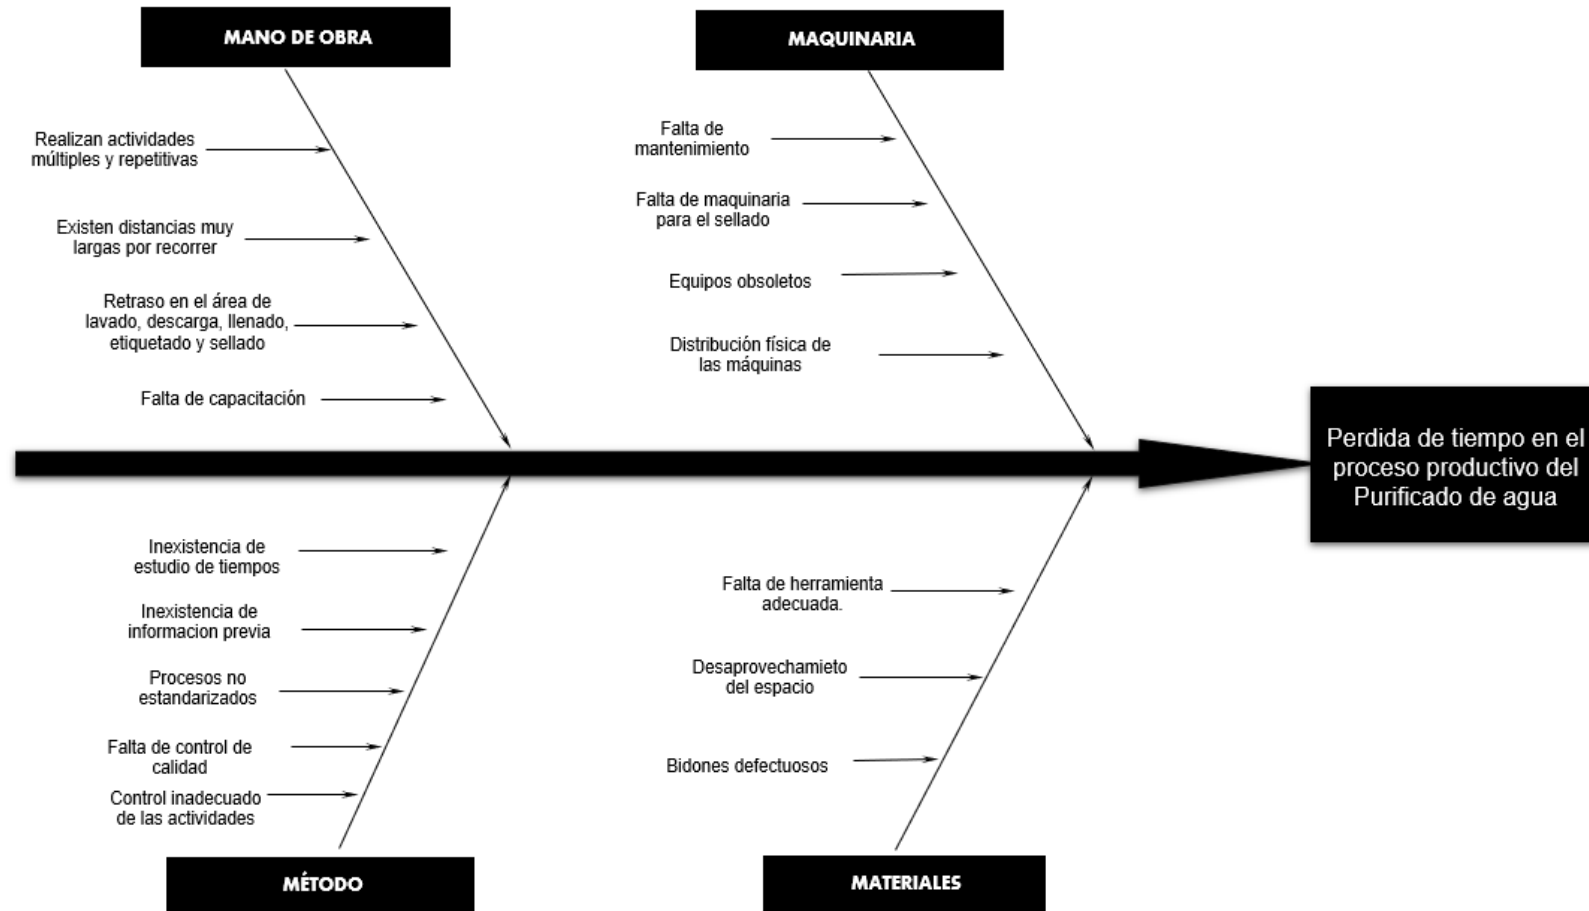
MANO DE OBRA

Realizan actividades múltiples y repetitivas

Existen distancias muy largas por recorrer

Retraso en el área de lavado, descarga, llenado, etiquetado y sellado

Falta de capacitación

MAQUINARIA

Falta de mantenimiento

Falta de maquinaria para el sellado

Equipos obsoletos

Distribución física de las máquinas

Perdida de tiempo en el proceso productivo del Purificado de agua

Inexistencia de estudio de tiempos

Inexistencia de informacion previa

Procesos no estandarizados

Falta de control de calidad

Control inadecuado de las actividades

MÉTODO

Falta de herramienta adecuada.

Desaprovechamieto del espacio

Bidones defectuosos

MATERIALES